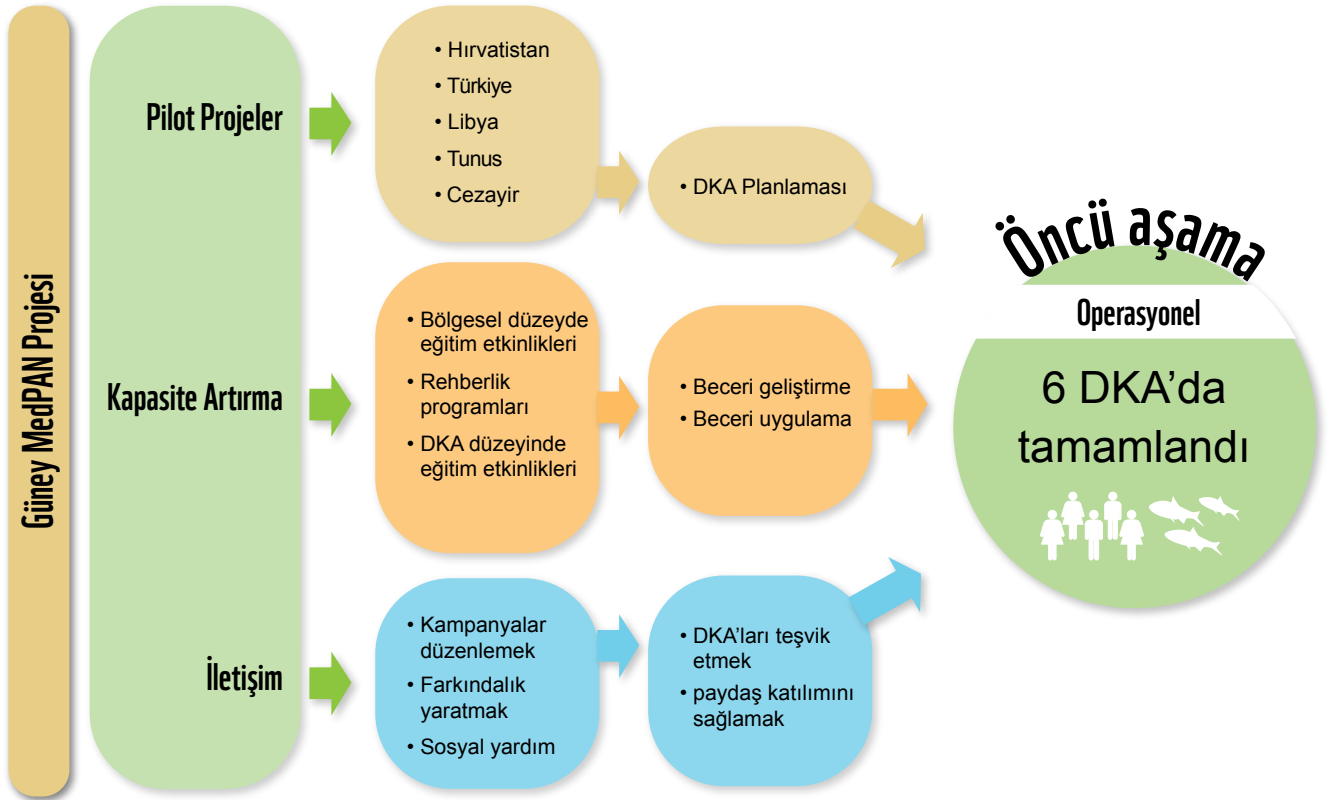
Güney MedPAN Projesi

Pilot Projeler

Kapasite Artırma

İletişim

• Hırvatistan
• Türkiye
• Libya
• Tunus
• Cezayir

• DKA Planlaması

• Bölgesel düzeyde eğitim etkinlikleri
• Rehberlik programları
• DKA düzeyinde eğitim etkinlikleri

• Beceri geliştirme
• Beceri uygulama

• Kampanyalar düzenlemek
• Farkındalık yaratmak
• Sosyal yardım

• DKA'ları teşvik etmek
• paydaş katılımını sağlamak

Öncü aşama

Operasyonel

6 DKA'da tamamlandı